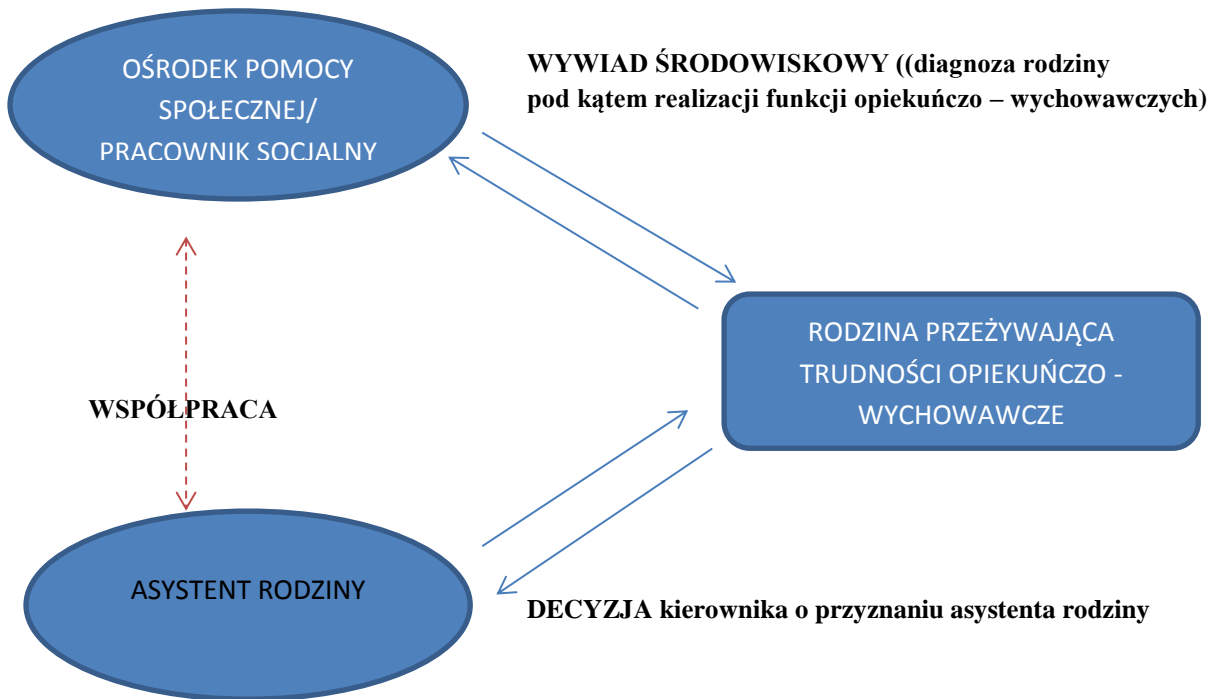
OŚRODEK POMOCY SPOŁECZNEJ/ PRACOWNIK SOCJALNY

WYWIAD ŚRODOWISKOWY ((diagnoza rodziny pod kątem realizacji funkcji opiekuńczo – wychowawczych)

RODZINA PRZEŻYWAJĄCA TRUDNOŚCI OPIEKUŃCZO - WYCHOWAWCZE

WSPÓŁPRACA

ASYSTENT RODZINY

DECYZJA kierownika o przyznaniu asystenta rodziny